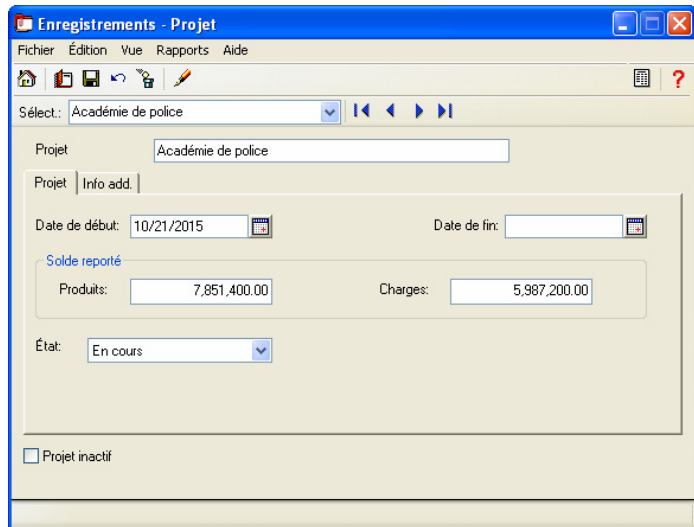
Enregistrements - Projet

Fichier Édition Vue Rapports Aide

?

Sélect.: Académie de police

Projet Académie de police

Projet | Info add.

Date de début: 10/21/2015

Date de fin:

Solde reporté

Produits: 7,851,400.00

Charges: 5,987,200.00

État: En cours

Projet inactif